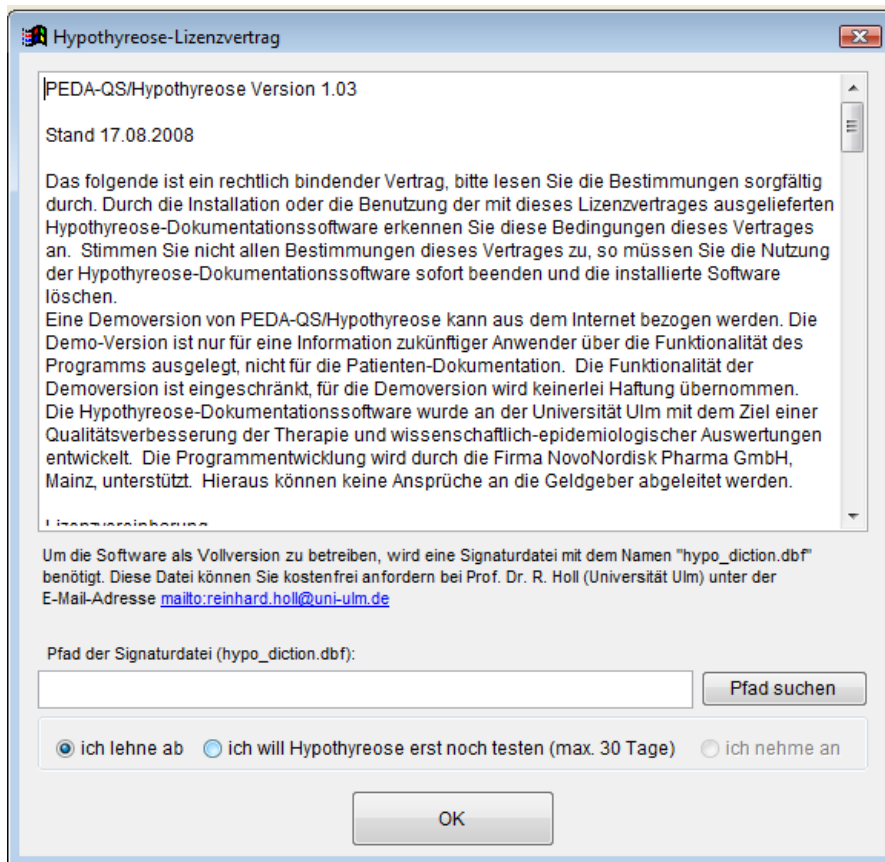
Hypothyreose-Lizenzvertrag

PEDA-QS/Hypothyreose Version 1.03

Stand 17.08.2008

Das folgende ist ein rechtlich bindender Vertrag, bitte lesen Sie die Bestimmungen sorgfältig durch. Durch die Installation oder die Benutzung der mit dieses Lizenzvertrages ausgelieferten Hypothyreose-Dokumentationssoftware erkennen Sie diese Bedingungen dieses Vertrages an. Stimmen Sie nicht allen Bestimmungen dieses Vertrages zu, so müssen Sie die Nutzung der Hypothyreose-Dokumentationssoftware sofort beenden und die installierte Software löschen.
Eine Demoversion von PEDA-QS/Hypothyreose kann aus dem Internet bezogen werden. Die Demo-Version ist nur für eine Information zukünftiger Anwender über die Funktionalität des Programms ausgelegt, nicht für die Patienten-Dokumentation. Die Funktionalität der Demoversion ist eingeschränkt, für die Demoversion wird keinerlei Haftung übernommen.
Die Hypothyreose-Dokumentationssoftware wurde an der Universität Ulm mit dem Ziel einer Qualitätsverbesserung der Therapie und wissenschaftlich-epidemiologischer Auswertungen entwickelt. Die Programmentwicklung wird durch die Firma NovoNordisk Pharma GmbH, Mainz, unterstützt. Hieraus können keine Ansprüche an die Geldgeber abgeleitet werden.

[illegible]

Um die Software als Vollversion zu betreiben, wird eine Signaturdatei mit dem Namen "hypo_diction.dbf" benötigt. Diese Datei können Sie kostenfrei anfordern bei Prof. Dr. R. Holl (Universität Ulm) unter der E-Mail-Adresse mailto:reinhard.holl@uni-ulm.de

Pfad der Signaturdatei (hypo_diction.dbf):

Pfad suchen

ich lehne ab
ich will Hypothyreose erst noch testen (max. 30 Tage)
ich nehme an

OK